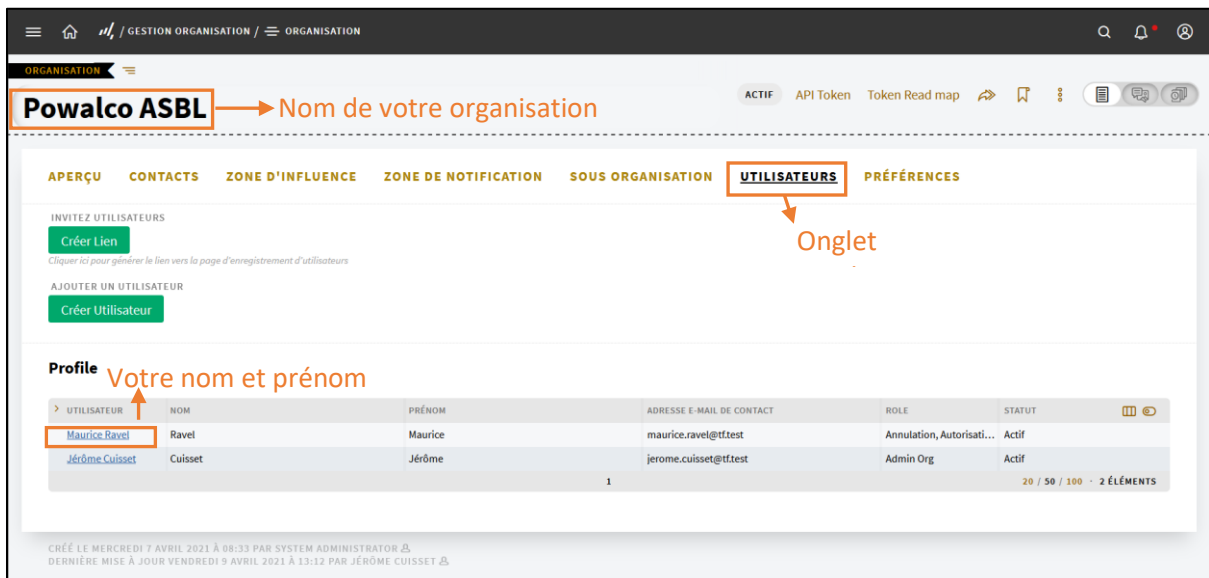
/ GESTION ORGANISATION / ORGANISATION

ORGANISATION

Powalco ASBL
Nom de votre organisation

ACTIF API Token Token Read map

APERÇU CONTACTS ZONE D'INFLUENCE ZONE DE NOTIFICATION SOUS ORGANISATION UTILISATEURS PRÉFÉRENCES

Onglet

INVITEZ UTILISATEURS
Créer Lien
Cliquer ici pour générer le lien vers la page d'enregistrement d'utilisateurs

AJOUTER UN UTILISATEUR
Créer Utilisateur

Profile
Votre nom et prénom

| UTILISATEUR | NOM | PRÉNOM | ADRESSE E-MAIL DE CONTACT | ROLE | STATUT |
|---|---|---|---|---|---|
| Maurice Ravel | Ravel | Maurice | maurice.ravel@tf.test | Annulation, Autorisati... | Actif |
| Jérôme Cuisset | Cuisset | Jérôme | jerome.cuisset@tf.test | Admin Org | Actif |

1 20 / 50 / 100 · 2 ÉLÉMENTS

CRÉÉ LE MERCREDI 7 AVRIL 2021 À 08:33 PAR SYSTEM ADMINISTRATOR
DERNIÈRE MISE À JOUR VENDREDI 9 AVRIL 2021 À 13:12 PAR JÉRÔME CUISSET